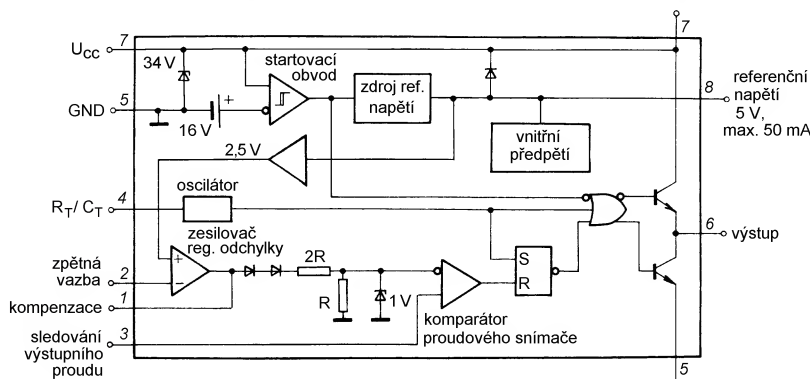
$U_{CC}$
7
34 V
startovací obvod
zdroj ref. napětí
7
8
referenční napětí 5 V, max. 50 mA
GND
5
+
16 V
vnitřní předpětí
2,5 V
$R_T/C_T$
4
oscilátor
zesilovač reg. odchylky
6
výstup
zpětná vazba
2
+
−
2R
S
R
kompenzace
1
R
1 V
komparátor proudového snímače
sledování výstupního proudu
3
5